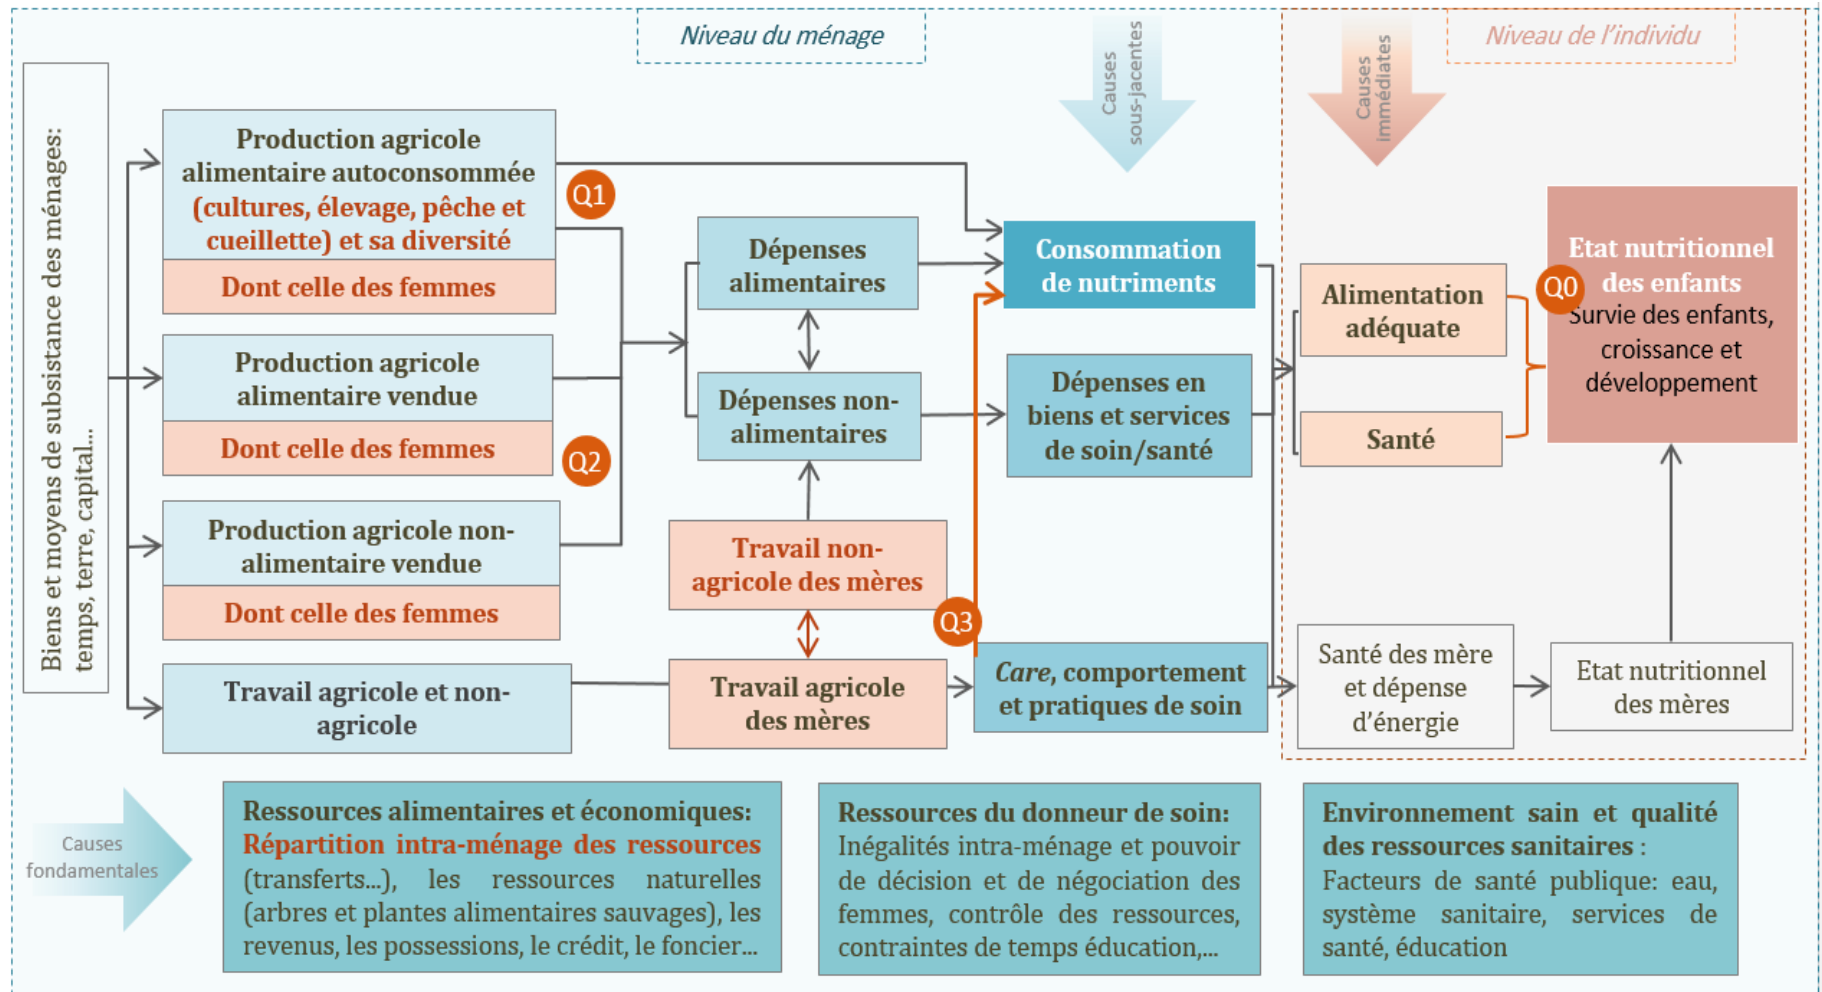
Niveau du ménage

Causes sous-jacentes

Causes immédiates

Niveau de l'individu

Biens et moyens de subsistance des ménages: temps, terre, capital...

Production agricole alimentaire autoconsommée (cultures, élevage, pêche et cueillette) et sa diversité

Dont celle des femmes

Q1

Production agricole alimentaire vendue

Dont celle des femmes

Q2

Production agricole non-alimentaire vendue

Dont celle des femmes

Travail agricole et non-agricole

Dépenses alimentaires

Dépenses non-alimentaires

Travail non-agricole des mères

Travail agricole des mères

Q3

Consommation de nutriments

Dépenses en biens et services de soin/santé

*Care*, comportement et pratiques de soin

Alimentation adéquate

Santé

Q0

Etat nutritionnel des enfants
Survie des enfants, croissance et développement

Santé des mère et dépense d'énergie

Etat nutritionnel des mères

Causes fondamentales

Ressources alimentaires et économiques: Répartition intra-ménage des ressources (transferts...), les ressources naturelles (arbres et plantes alimentaires sauvages), les revenus, les possessions, le crédit, le foncier...

Ressources du donneur de soin: Inégalités intra-ménage et pouvoir de décision et de négociation des femmes, contrôle des ressources, contraintes de temps éducation,...

Environnement sain et qualité des ressources sanitaires : Facteurs de santé publique: eau, système sanitaire, services de santé, éducation